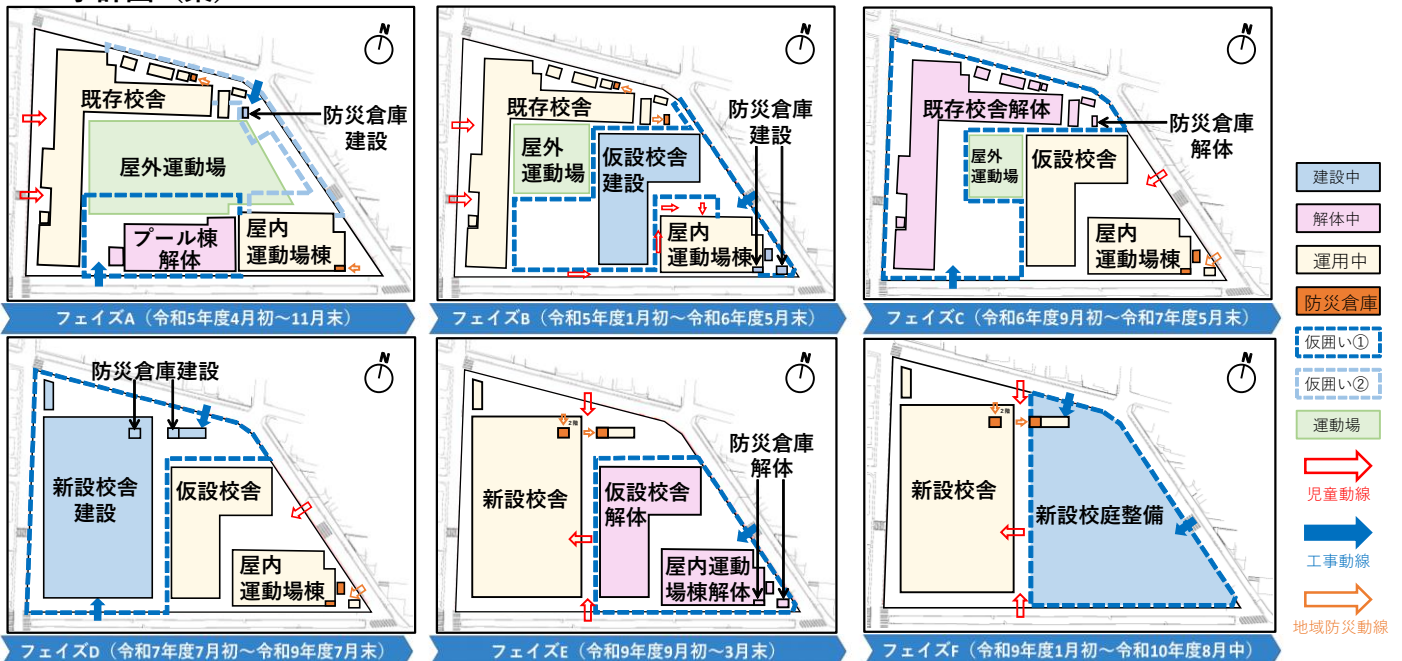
既存校舎
防災倉庫建設
屋外運動場
プール棟解体
屋内運動場棟
フェイズA（令和5年度4月初～11月末）

既存校舎
屋外運動場
仮設校舎建設
防災倉庫建設
屋内運動場棟
フェイズB（令和5年度1月初～令和6年度5月末）

既存校舎解体
防災倉庫解体
屋外運動場
仮設校舎
屋内運動場棟
フェイズC（令和6年度9月初～令和7年度5月末）

建設中
解体中
運用中
防災倉庫
仮囲い①
仮囲い②
運動場
児童動線
工事動線
地域防災動線

防災倉庫建設
新設校舎建設
仮設校舎
屋内運動場棟
フェイズD（令和7年度7月初～令和9年度7月末）

2階
新設校舎
仮設校舎解体
防災倉庫解体
屋内運動場棟解体
フェイズE（令和9年度9月初～3月末）

2階
新設校舎
新設校庭整備
フェイズF（令和9年度1月初～令和10年度8月中）